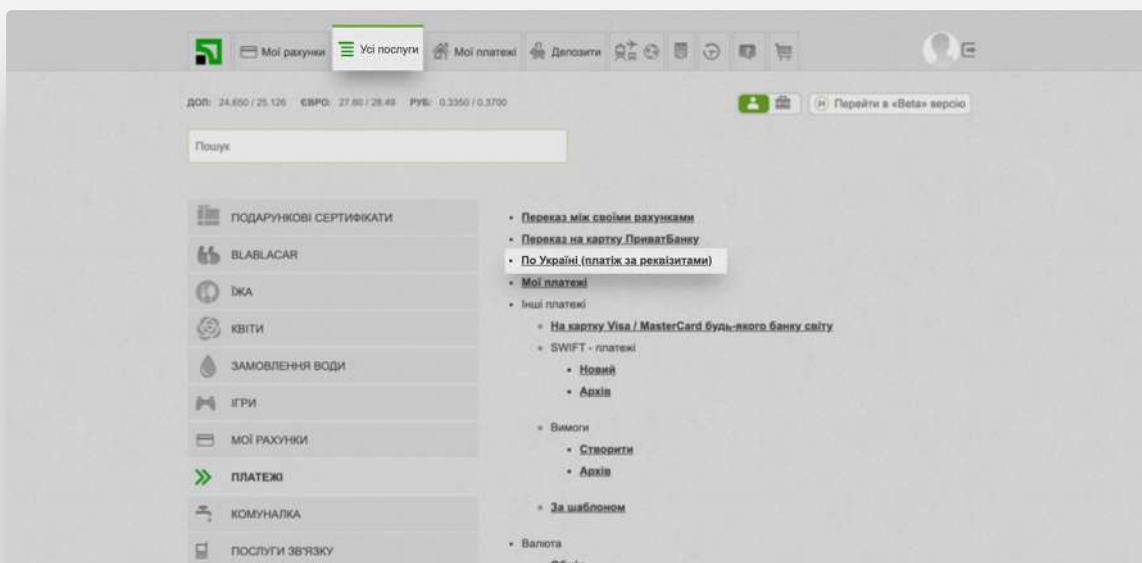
Мої рахунки | Усі послуги | Мої платежі | Депозити

ДОЛ: 24.650 / 25.126 ЄВРО: 27.80 / 28.49 РУБ: 0.3350 / 0.3700

Перейти в «Beta» версію

Пошук

ПОДАРУНКОВІ СЕРТИФІКАТИ
BLABLACAR
ЇЖА
КВИТИ
ЗАМОВЛЕННЯ ВОДИ
ІГРИ
МОЇ РАХУНКИ
ПЛАТЕЖІ
КОМУНАЛКА
ПОСЛУГИ ЗВ'ЯЗКУ

- Переказ між своїми рахунками
- Переказ на картку ПриватБанку
- По Україні (платіж за реквізитами)
- Мої платежі
- Інші платежі
  - На картку Visa / MasterCard будь-якого банку світу
  - SWIFT - платежі
    - Новий
    - Архів
  - Вимоги
    - Створити
    - Архів
  - За шаблоном
- Валюта